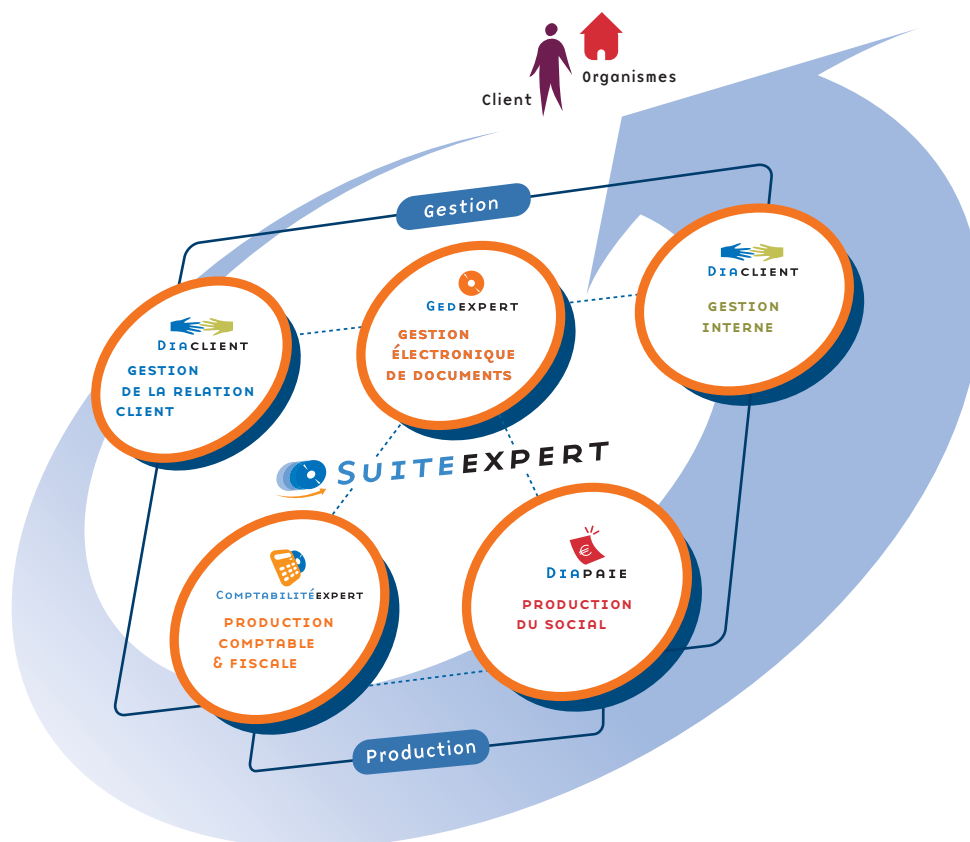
Client

Organismes

Gestion

DIACLIENT

GESTION DE LA RELATION CLIENT

GEDEXPERT

GESTION ÉLECTRONIQUE DE DOCUMENTS

DIACLIENT

GESTION INTERNE

SUITEEXPERT

COMPTABILITÉEXPERT

PRODUCTION COMPTABLE & FISCALE

€

DIAPAIE

PRODUCTION DU SOCIAL

Production